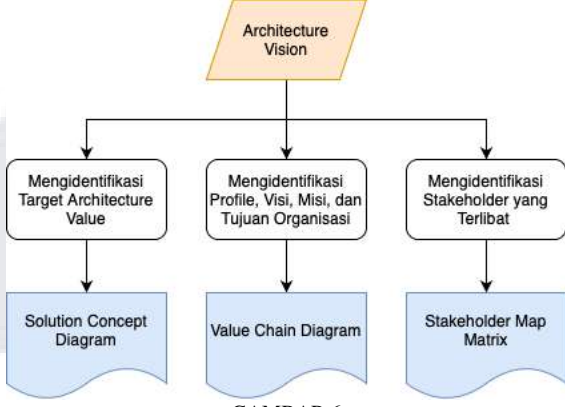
Architecture Vision

Mengidentifikasi Target Architecture Value

Mengidentifikasi Profile, Visi, Misi, dan Tujuan Organisasi

Mengidentifikasi Stakeholder yang Terlibat

Solution Concept Diagram

Value Chain Diagram

Stakeholder Map Matrix

GAMBAR 6